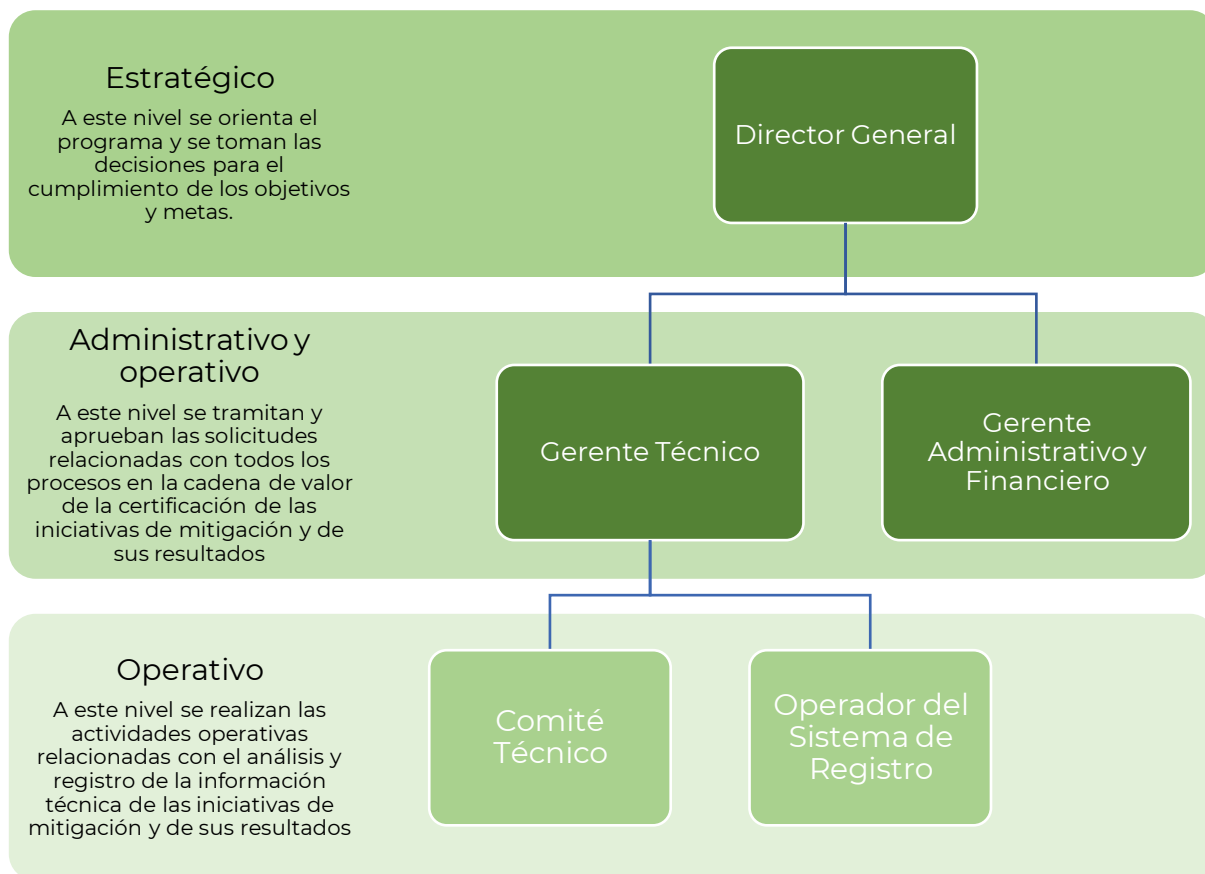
Estratégico

A este nivel se orienta el programa y se toman las decisiones para el cumplimiento de los objetivos y metas.

Director General

Administrativo y operativo

A este nivel se tramitan y aprueban las solicitudes relacionadas con todos los procesos en la cadena de valor de la certificación de las iniciativas de mitigación y de sus resultados

Gerente Técnico

Gerente Administrativo y Financiero

Operativo

A este nivel se realizan las actividades operativas relacionadas con el análisis y registro de la información técnica de las iniciativas de mitigación y de sus resultados

Comité Técnico

Operador del Sistema de Registro